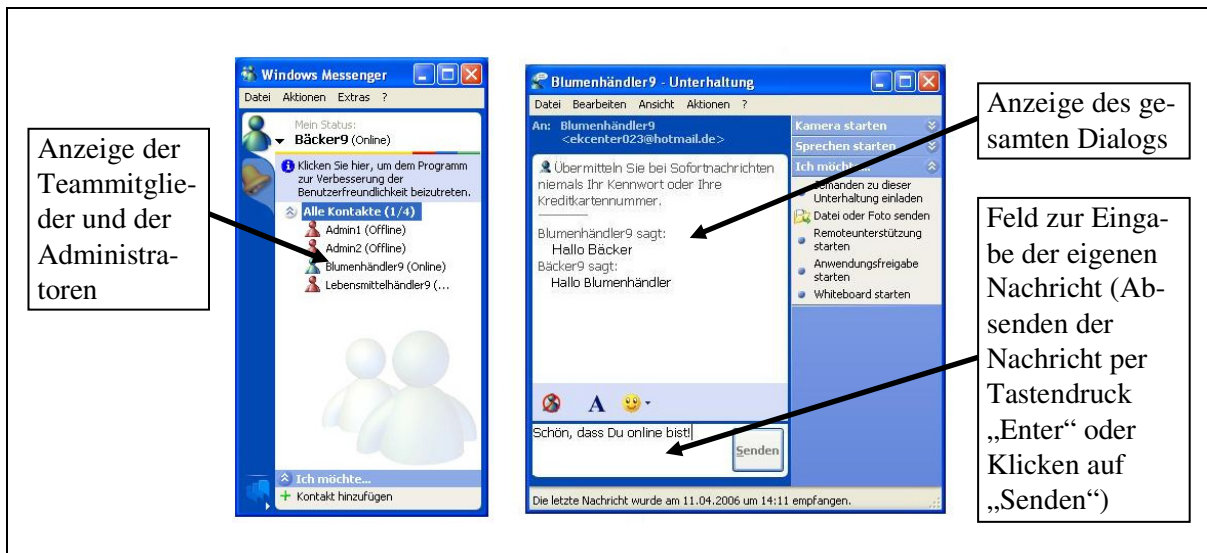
Anzeige der Teammitglieder und der Administratoren

Windows Messenger

Datei Aktionen Extras ?

Mein Status:
Bäcker9 (Online)

Klicken Sie hier, um dem Programm zur Verbesserung der Benutzerfreundlichkeit beizutreten.

Alle Kontakte (1/4)
Admin1 (Offline)
Admin2 (Offline)
Blumenhändler9 (Online)
Lebensmittelhändler9 (...

Ich möchte...
Kontakt hinzufügen

Blumenhändler9 - Unterhaltung

Datei Bearbeiten Ansicht Aktionen ?

An: Blumenhändler9 <ekcenter023@hotmail.de>

Übermitteln Sie bei Sofortnachrichten niemals Ihr Kennwort oder Ihre Kreditkartennummer.

Blumenhändler9 sagt:
Hallo Bäcker
Bäcker9 sagt:
Hallo Blumenhändler

Schön, dass Du online bist!

Senden

Die letzte Nachricht wurde am 11.04.2006 um 14:11 empfangen.

Kamera starten
Sprechen starten
Ich möchte...
Jemanden zu dieser Unterhaltung einladen
Datei oder Foto senden
Remoteunterstützung starten
Anwendungsfreigabe starten
Whiteboard starten

Anzeige des gesamten Dialogs

Feld zur Eingabe der eigenen Nachricht (Absenden der Nachricht per Tastendruck „Enter“ oder Klicken auf „Senden“)